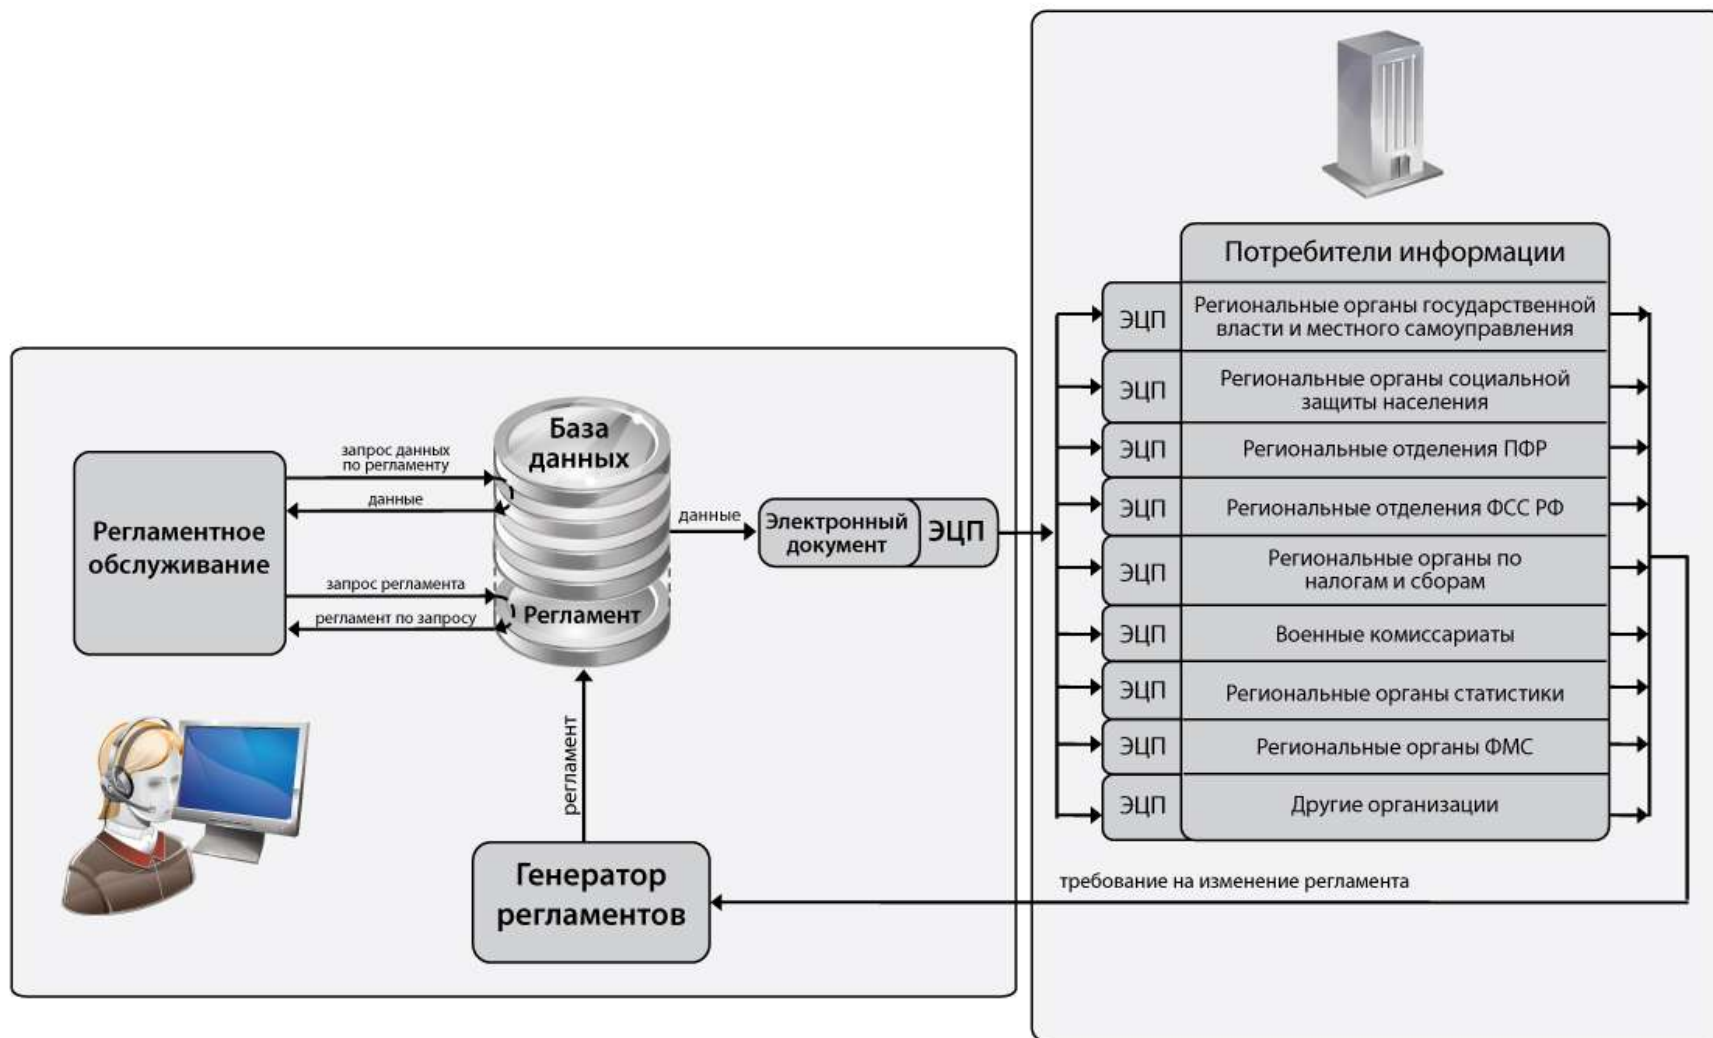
Регламентное обслуживание

запрос данных по регламенту

данные

запрос регламента

регламент по запросу

База данных

Регламент

данные

Электронный документ

ЭЦП

регламент

Генератор регламентов

Потребители информации

| ЭЦП | Региональные органы государственной власти и местного самоуправления |
|---|---|
| ЭЦП | Региональные органы социальной защиты населения |
| ЭЦП | Региональные отделения ПФР |
| ЭЦП | Региональные отделения ФСС РФ |
| ЭЦП | Региональные органы по налогам и сборам |
| ЭЦП | Военные комиссариаты |
| ЭЦП | Региональные органы статистики |
| ЭЦП | Региональные органы ФМС |
| ЭЦП | Другие организации |

требование на изменение регламента